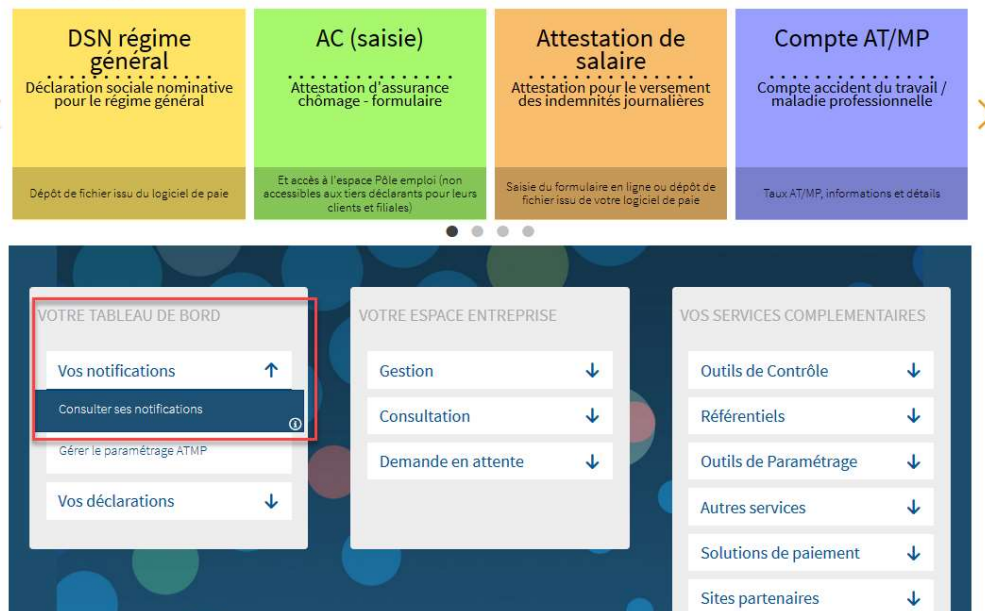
DSN régime général
Déclaration sociale nominative pour le régime général
Dépôt de fichier issu du logiciel de paie

AC (saisie)
Attestation d'assurance chômage - formulaire
Et accès à l'espace Pôle emploi (non accessibles aux tiers déclarants pour leurs clients et filiales)

Attestation de salaire
Attestation pour le versement des indemnités journalières
Saisie du formulaire en ligne ou dépôt de fichier issu de votre logiciel de paie

Compte AT/MP
Compte accident du travail / maladie professionnelle
Taux AT/MP, informations et détails

VOTRE TABLEAU DE BORD
Vos notifications
Consulter ses notifications
Gérer le paramétrage ATMP
Vos déclarations

VOTRE ESPACE ENTREPRISE
Gestion
Consultation
Demande en attente

VOS SERVICES COMPLEMENTAIRES
Outils de Contrôle
Référentiels
Outils de Paramétrage
Autres services
Solutions de paiement
Sites partenaires